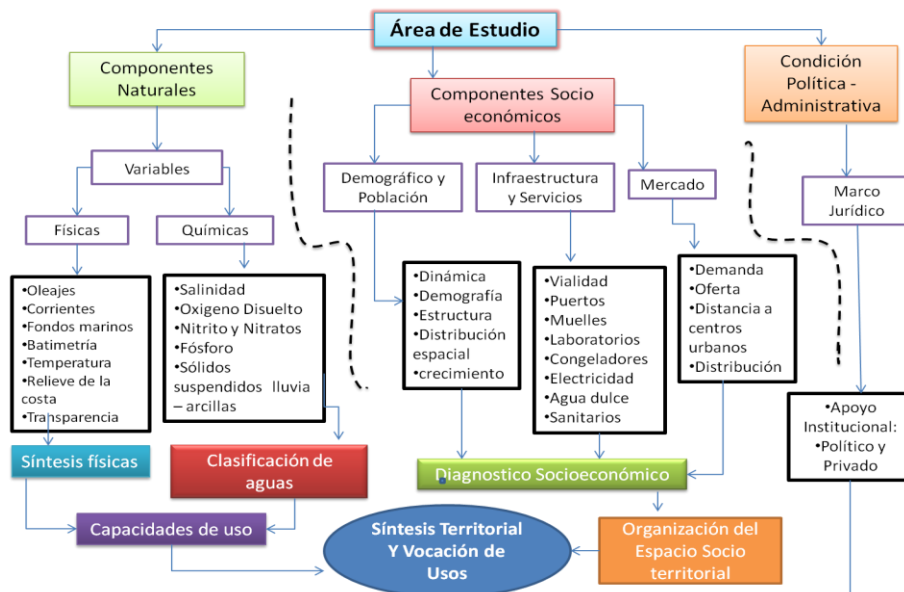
Área de Estudio

Componentes Naturales

Variables

Físicas

•Oleajes
•Corrientes
•Fondos marinos
•Batimetría
•Temperatura
•Relieve de la costa
•Transparencia

Químicas

•Salinidad
•Oxigeno Disuelto
•Nitrito y Nitratos
•Fósforo
•Sólidos suspendidos lluvia – arcillas

Síntesis físicas

Clasificación de aguas

Capacidades de uso

Componentes Socio económicos

Demográfico y Población

•Dinámica
•Demografía
•Estructura
•Distribución espacial
•crecimiento

Infraestructura y Servicios

•Vialidad
•Puertos
•Muelles
•Laboratorios
•Congeladores
•Electricidad
•Agua dulce
•Sanitarios

Mercado

•Demanda
•Oferta
•Distancia a centros urbanos
•Distribución

Diagnostico Socioeconómico

Síntesis Territorial Y Vocación de Usos

Organización del Espacio Socio territorial

Condición Política - Administrativa

Marco Jurídico

•Apoyo Institucional:
•Político y Privado